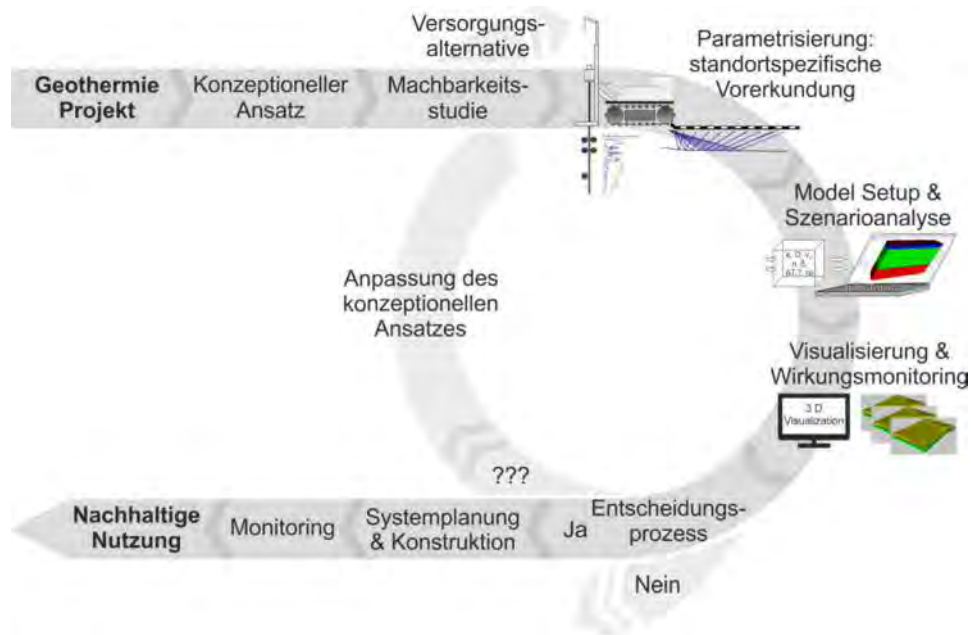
Geothermie Projekt

Konzeptioneller Ansatz

Versorgungsalternative

Machbarkeitsstudie

Parametrisierung: standortspezifische Vorerkundung

Model Setup & Szenarioanalyse

Anpassung des konzeptionellen Ansatzes

Visualisierung & Wirkungsmonitoring

3 D Visualization

???

Nachhaltige Nutzung

Monitoring

Systemplanung & Konstruktion

Ja

Entscheidungsprozess

Nein